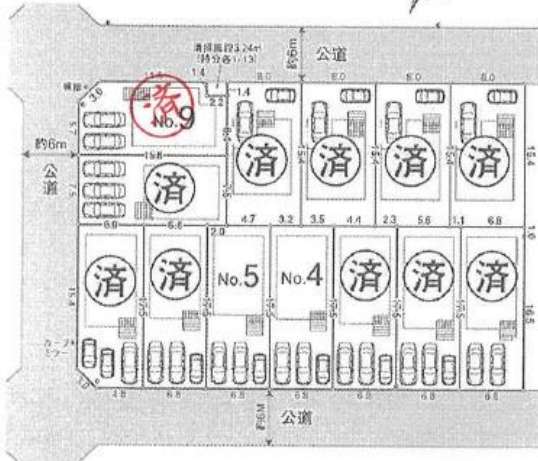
清掃施設5.24㎡
(持分各1/13)
約6m
公道
1.4
8.0
8.0
8.0
8.0
3.0
2.2
1.4
済
No.9
約6m
15.8
公道
済
済
済
済
済
4.7
3.2
3.5
4.4
2.3
5.6
1.1
6.8
6.0
6.8
2.0
済
済
No.5
No.4
済
済
済
カーブミラー
4.8
6.8
6.8
6.8
6.8
6.8
6.6
約6M
公道